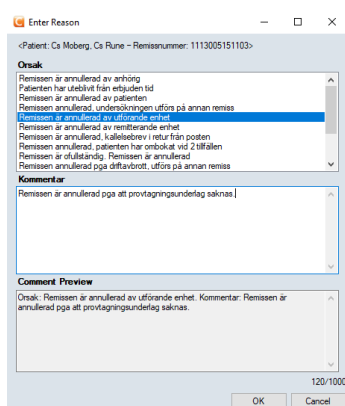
Enter Reason

<Patient: Cs Moberg, Cs Rune – Remissnummer: 111300515110​3>

Orsak
Remissen är annullerad av anhörig
Patienten har uteblivit från erbjuden tid
Remissen är annullerad av patienten
Remissen annullerad, undersökningen utförs på annan remiss
Remissen är annullerad av utförande enhet
Remissen är annullerad av remitterande enhet
Remissen är annullerad, kallelsebrev i retur från posten
Remissen annullerad, patienten har ombokat vid 2 tillfällen
Remissen är ofullständig. Remissen är annullerad
Remissen annullerad pga driftavbrott, utförs på annan remiss

Kommentar
Remissen är annullerad pga att provtagningsunderlag saknas.

Comment Preview
Orsak: Remissen är annullerad av utförande enhet. Kommentar: Remissen är annullerad pga att provtagningsunderlag saknas.

120/1000

OK
Cancel